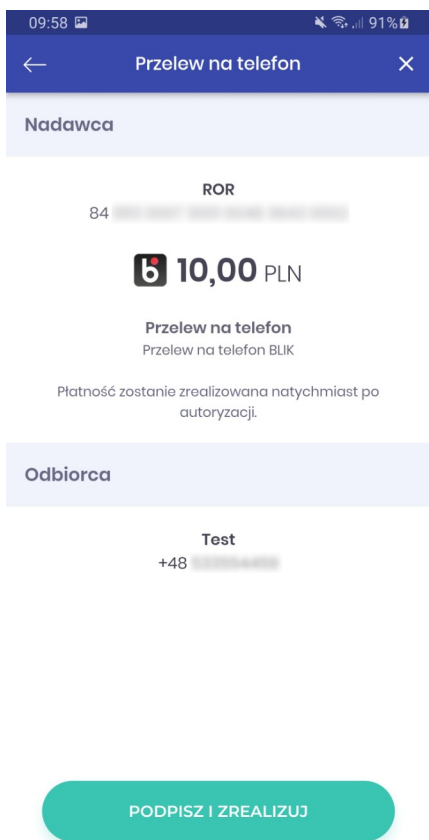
09:58 91%

Przelew na telefon

Nadawca

ROR
84 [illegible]

10,00 PLN

Przelew na telefon
Przelew na telefon BLIK

Płatność zostanie zrealizowana natychmiast po autoryzacji.

Odbiorca

Test
+48 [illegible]

PODPISZ I ZREALIZUJ